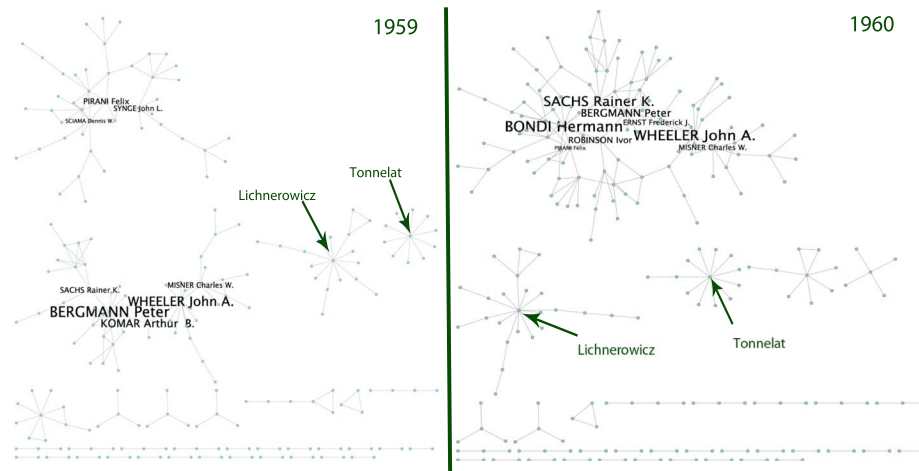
1959

PIRANI Felix
SYNGE John L.
SCIAMA Dennis W.

Lichnerowicz

Tonnelat

SACHS Rainer K.
MISNER Charles W.
WHEELER John A.
BERGMANN Peter
KOMAR Arthur B.

1960

SACHS Rainer K.
BERGMANN Peter
ERNST Frederick J.
BONDI Hermann
WHEELER John A.
ROBINSON Ivor
PIRANI Felix
MISNER Charles W.

Lichnerowicz

Tonnelat